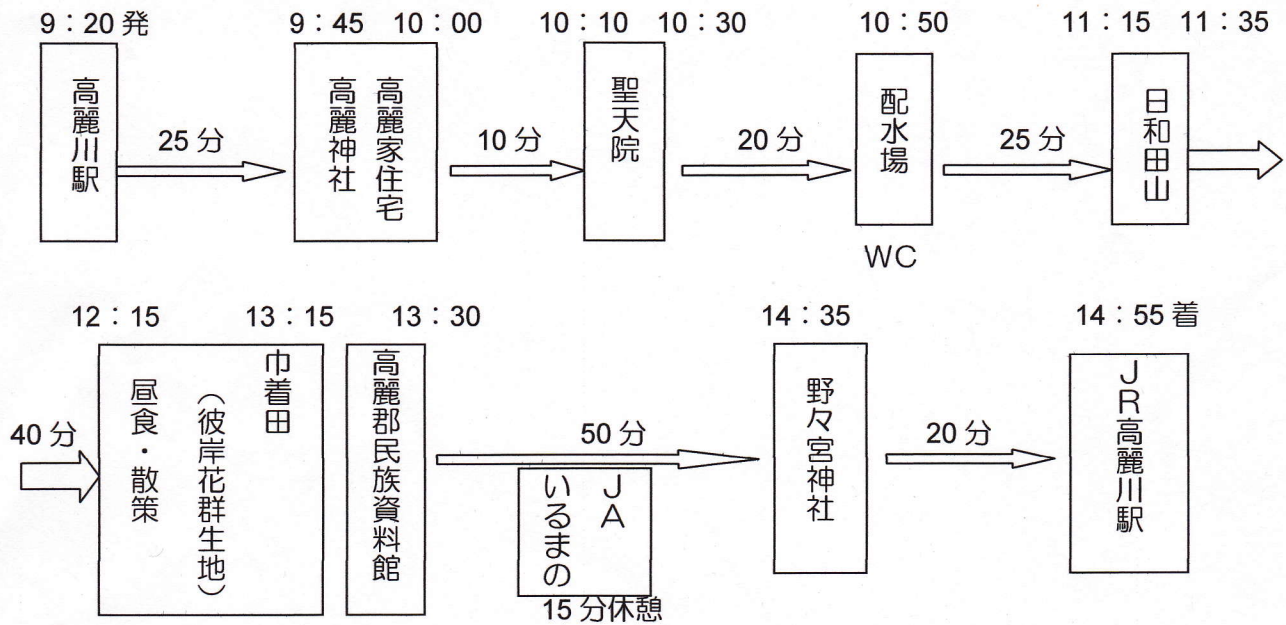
9：20 発
高麗川駅
25 分
9：45　10：00
高麗家住宅
高麗神社
10 分
10：10　10：30
聖天院
20 分
10：50
配水場
WC
25 分
11：15　11：35
日和田山

40 分
12：15　13：15
巾着田
昼食・散策
（彼岸花群生地）
13：30
高麗郡民族資料館
50 分
JA
いるまの
15 分休憩
14：35
野々宮神社
20 分
14：55 着
JR高麗川駅